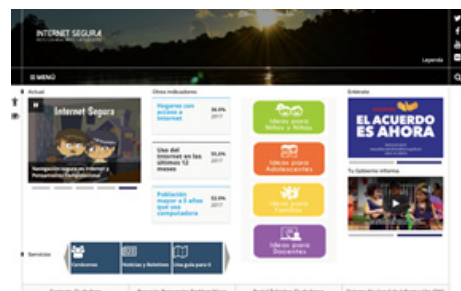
INTERNET SEGURA

Leyenda

☰ MENÚ

Actual

Internet Segura

Navegación segura en Internet y Pensamiento Computacional

Otros indicadores

Hogares con acceso a Internet

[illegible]
2017

Uso del Internet en los últimos 12 meses

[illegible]
2017

Población mayor a 5 años que usa una computadora

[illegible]
2017

Ideas para Niños y Niñas

Ideas para Adolescentes

Ideas para Familias

Ideas para Docentes

Entérate

EL ACUERDO ES AHORA

Tu Gobierno Informa

Servicios

Concursos

Noticias y Boletines

Una guía para ti